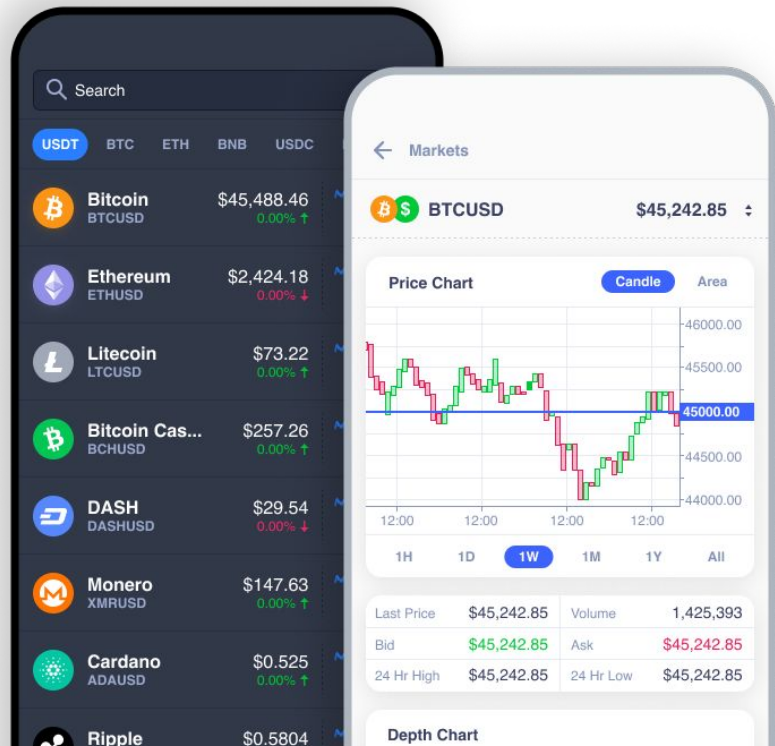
Search

USDT BTC ETH BNB USDC

Bitcoin
BTCUSD
$45,488.46
0.00% ↑

Ethereum
ETHUSD
$2,424.18
0.00% ↓

Litecoin
LTCUSD
$73.22
0.00% ↑

Bitcoin Cas...
BCHUSD
$257.26
0.00% ↑

DASH
DASHUSD
$29.54
0.00% ↓

Monero
XMRUSD
$147.63
0.00% ↑

Cardano
ADAUSD
$0.525
0.00% ↑

Ripple
$0.5804

Markets

BTCUSD $45,242.85

Price Chart
Candle Area

46000.00
45500.00
45000.00
44500.00
44000.00

12:00 12:00 12:00 12:00

1H 1D 1W 1M 1Y All

| Last Price | $45,242.85 | Volume | 1,425,393 |
|---|---|---|---|
| Bid | $45,242.85 | Ask | $45,242.85 |
| 24 Hr High | $45,242.85 | 24 Hr Low | $45,242.85 |

Depth Chart